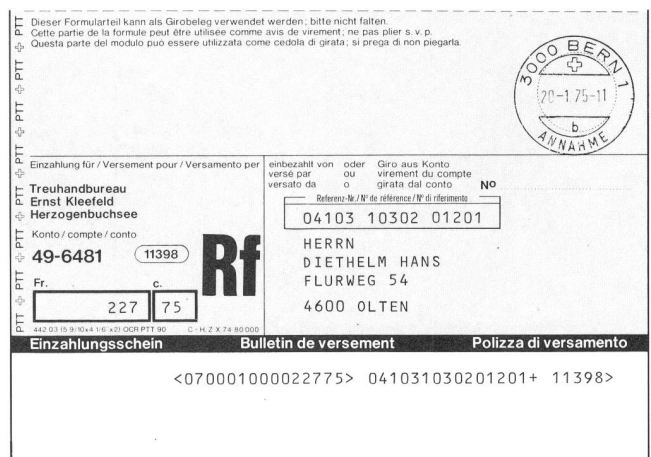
PTT ✤ PTT ✤ PTT ✤ PTT ✤ PTT ✤ PTT ✤ PTT ✤ PTT

Dieser Formularteil kann als Girobeleg verwendet werden; bitte nicht falten.
Cette partie de la formule peut être utilisée comme avis de virement; ne pas plier s. v. p.
Questa parte del modulo puo essere utilizzata come cedola di girata; si prega di non piegarla.

3000 BERN 1
20-1.75-11
b
ANNAHME

Einzahlung für / Versement pour / Versamento per

Treuhandbureau
Ernst Kleefeld
Herzogenbuchsee

Konto / compte / conto
49-6481 11398

Rf

Fr. c.
227 75

442.03 (5.9/10x4 1/6 x2) OCR PTT 90 C - H. Z. X 74 80 000

einbezahlt von versé par versato da oder ou o Giro aus Konto virement du compte girata dal conto No

Referenz-Nr./N° de référence/N° di riferimento
04103 10302 01201

HERRN
DIETHELM HANS
FLURWEG 54

4600 OLTEN

Einzahlungsschein Bulletin de versement Polizza di versamento

<070001000022775> 041031030201201+ 11398>